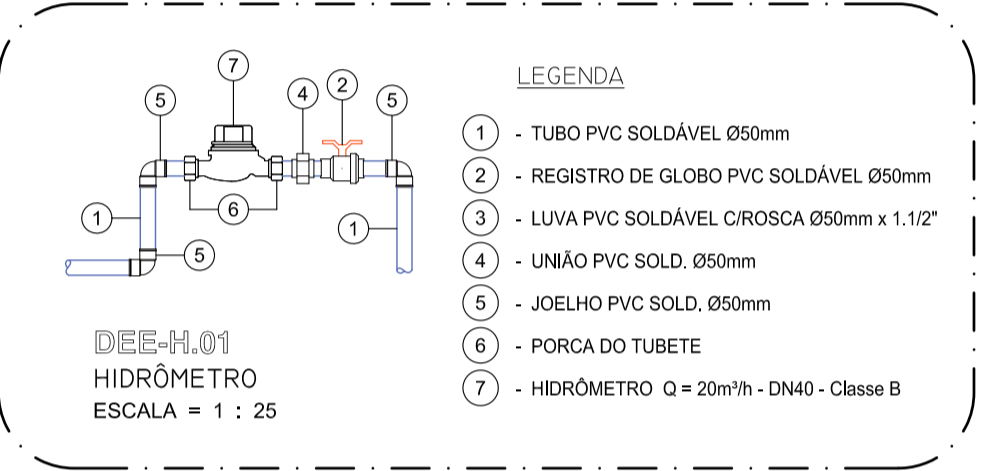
7

5

4

2

5

1

6

1

5

DEE-H.01
HIDRÔMETRO
ESCALA = 1 : 25

LEGENDA

1 - TUBO PVC SOLDÁVEL Ø50mm

2 - REGISTRO DE GLOBO PVC SOLDÁVEL Ø50mm

3 - LUVA PVC SOLDÁVEL C/ROSCA Ø50mm x 1.1/2"

4 - UNIÃO PVC SOLD. Ø50mm

5 - JOELHO PVC SOLD. Ø50mm

6 - PORCA DO TUBETE

7 - HIDRÔMETRO Q = 20m³/h - DN40 - Classe B